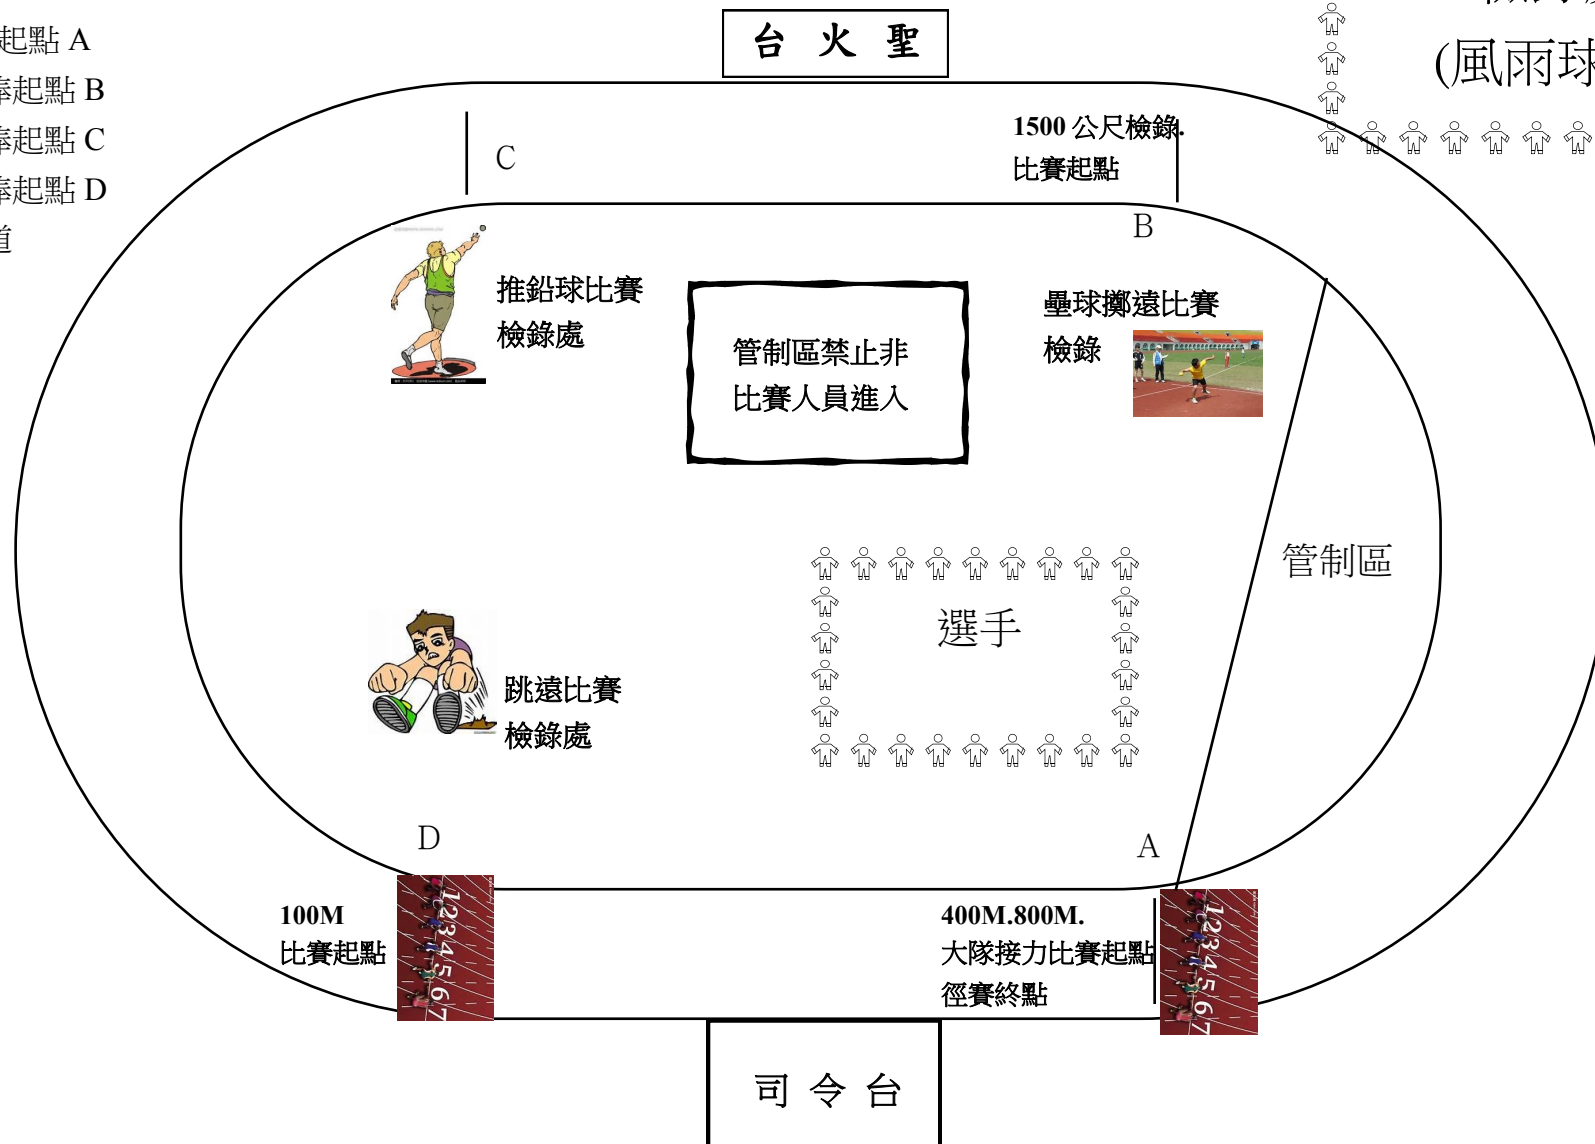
起點 A
棒起點 B
棒起點 C
棒起點 D
道

台 火 聖

(風雨球

1500 公尺檢錄.
比賽起點

C

B

推鉛球比賽
檢錄處

管制區禁止非
比賽人員進入

壘球擲遠比賽
檢錄

管制區

選手

跳遠比賽
檢錄處

D

A

100M
比賽起點

400M.800M.
大隊接力比賽起點
徑賽終點

司 令 台